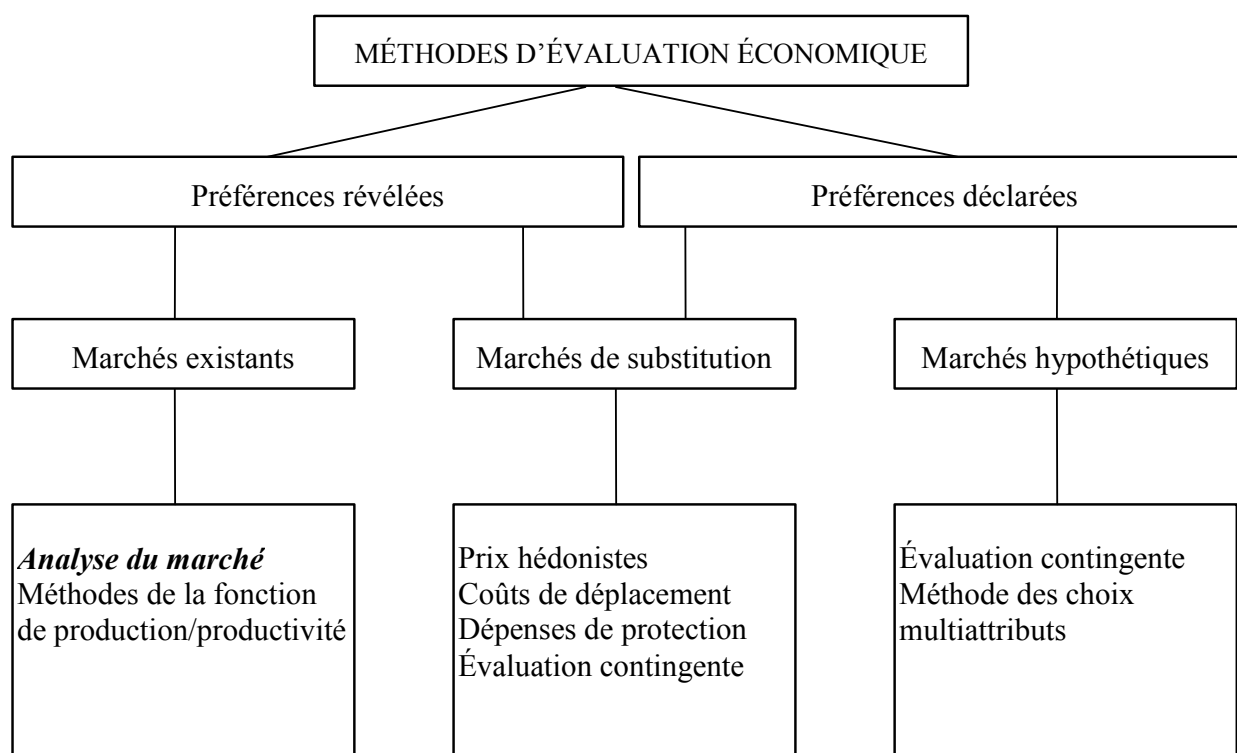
MÉTHODES D'ÉVALUATION ÉCONOMIQUE

Préférences révélées

Préférences déclarées

Marchés existants

Marchés de substitution

Marchés hypothétiques

Analyse du marché
Méthodes de la fonction de production/productivité

Prix hédonistes
Coûts de déplacement
Dépenses de protection
Évaluation contingente

Évaluation contingente
Méthode des choix multiattributs